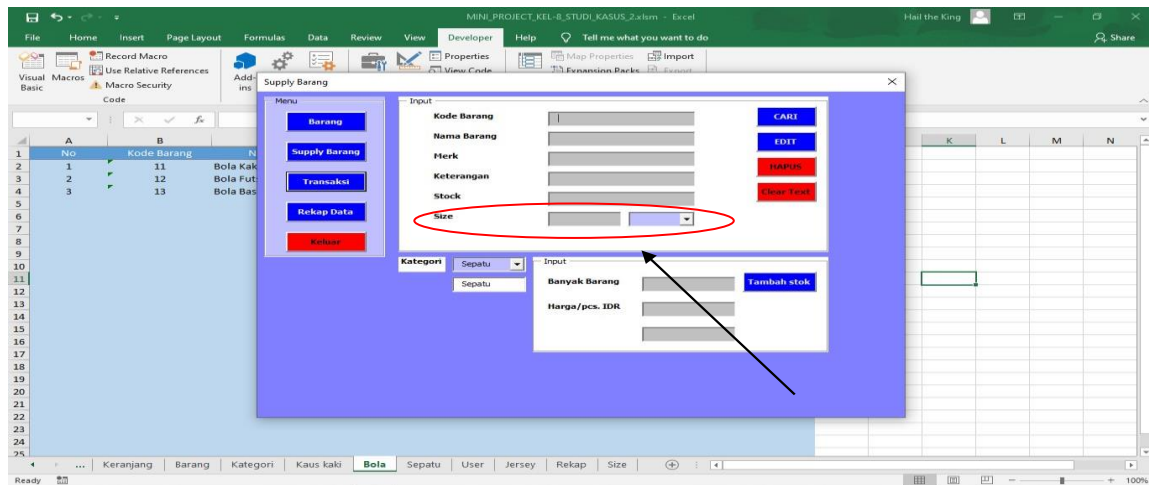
MINI_PROJECT_KEL-8_STUDI_KASUS_2.xlsm - Excel

Hail the King

File Home Insert Page Layout Formulas Data Review View Developer Help Tell me what you want to do Share

Visual Basic Macros Record Macro Use Relative References Macro Security Code Add-ins Properties View Code Map Properties Import Expansion Packs Export

Supply Barang

Menu
Barang
Supply Barang
Transaksi
Rekap Data
Keluar

Input
Kode Barang
Nama Barang
Merk
Keterangan
Stock
Size

CARI
EDIT
HAPUS
Clear Text

Kategori Sepatu
Sepatu

Input
Banyak Barang
Harga/pcs. IDR
Tambah stok

| | A | B | |
|---|---|---|---|
| 1 | No | Kode Barang | N |
| 2 | 1 | 11 | Bola Kak |
| 3 | 2 | 12 | Bola Fut |
| 4 | 3 | 13 | Bola Bas |

K L M N

... Keranjang Barang Kategori Kaus kaki Bola Sepatu User Jersey Rekap Size

Ready 100%